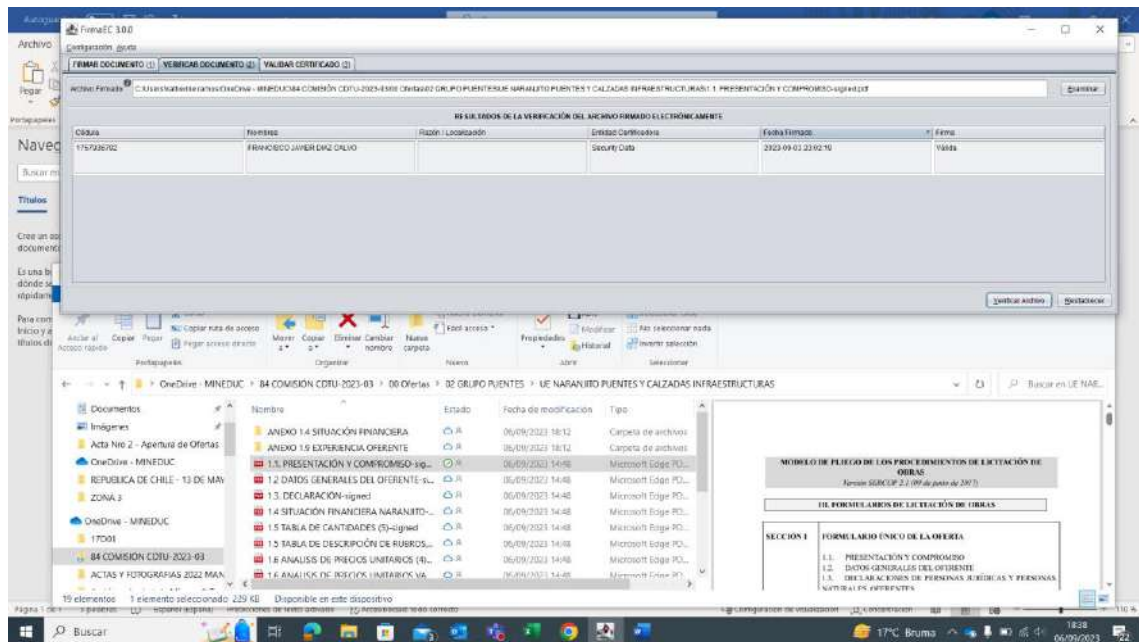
FirmaEC 3.0.0
Configuración Ayuda
FIRMAR DOCUMENTO (1) | VERIFICAR DOCUMENTO (2) | VALIDAR CERTIFICADO (3)

Archivo Firmado C:\Users\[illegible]\OneDrive - MINEDUC\84 COMISIÓN CDTU-2023-03\00 Ofertas\02 GRUPO PUENTES\UE NARANJITO PUENTES Y CALZADAS INFRAESTRUCTURAS\1.1 PRESENTACIÓN Y COMPROMISO-signed.pdf Examinar

RESULTADOS DE LA VERIFICACIÓN DEL ARCHIVO FIRMADO ELECTRÓNICAMENTE

| Cédula | Nombres | Razón / Localización | Entidad Certificadora | Fecha Firmado | Firma |
|---|---|---|---|---|---|
| 1757036702 | FRANCISCO JAVIER DIAZ CALVO | | Security Data | 2023-09-03 23:02:10 | Válida |

Verificar Archivo | Restablecer

Archivo
Pegar
Portapapeles
Naveg
Buscar
Títulos
Cree un es documento
Es una b dónde s rápidam
Para com Inicio y a títulos d

Anclar al Acceso rápido | Copiar | Pegar | Copiar ruta de acceso | Pegar acceso directo | Portapapeles | Mover a | Copiar a | Eliminar | Cambiar nombre | Organizar | Nueva carpeta | Nuevo | Fácil acceso | Propiedades | Abrir | Modificar | Historial | Abrir | No seleccionar nada | Invertir selección | Seleccionar

OneDrive - MINEDUC > 84 COMISIÓN CDTU-2023-03 > 00 Ofertas > 02 GRUPO PUENTES > UE NARANJITO PUENTES Y CALZADAS INFRAESTRUCTURAS
Buscar en UE NAR...

Documentos
Imágenes
Acta Nro 2 - Apertura de Ofertas
OneDrive - MINEDUC
REPUBLICA DE CHILE - 13 DE MAY
ZONA 3
OneDrive - MINEDUC
17D01
84 COMISION CDTU-2023-03
ACTAS Y FOTOGRAFIAS 2022 MAN

| Nombre | Estado | Fecha de modificación | Tipo |
|---|---|---|---|
| ANEXO 1.4 SITUACIÓN FINANCIERA | | 06/09/2023 18:12 | Carpeta de archivos |
| ANEXO 1.9 EXPERIENCIA OFERENTE | | 06/09/2023 18:12 | Carpeta de archivos |
| 1.1. PRESENTACIÓN Y COMPROMISO-sig... | | 06/09/2023 14:48 | Microsoft Edge PD... |
| 1.2 DATOS GENERALES DEL OFERENTE-s... | | 06/09/2023 14:48 | Microsoft Edge PD... |
| 1.3. DECLARACIÓN-signed | | 06/09/2023 14:48 | Microsoft Edge PD... |
| 1.4 SITUACIÓN FINANCIERA NARANJITO-... | | 06/09/2023 14:48 | Microsoft Edge PD... |
| 1.5 TABLA DE CANTIDADES (5)-signed | | 06/09/2023 14:48 | Microsoft Edge PD... |
| 1.5 TABLA DE DESCRIPCIÓN DE RUBROS,... | | 06/09/2023 14:48 | Microsoft Edge PD... |
| 1.6 ANALISIS DE PRECIOS UNITARIOS (4)... | | 06/09/2023 14:48 | Microsoft Edge PD... |
| 1.6 ANALISIS DE PRECIOS UNITARIOS VA... | | 06/09/2023 14:48 | Microsoft Edge PD... |

MODELO DE PLIEGO DE LOS PROCEDIMIENTOS DE LICITACIÓN DE OBRAS
Versión SERCOP 2.1 (09 de junio de 2017)
III. FORMULARIOS DE LICITACIÓN DE OBRAS
SECCIÓN I FORMULARIO ÚNICO DE LA OFERTA
1.1. PRESENTACIÓN Y COMPROMISO
1.2. DATOS GENERALES DEL OFERENTE
1.3. DECLARACIONES DE PERSONAS JURÍDICAS Y PERSONAS NATURALES OFERENTES

19 elementos 1 elemento seleccionado 229 KB Disponible en este dispositivo

Buscar
17°C Bruma 18:38 06/09/2023